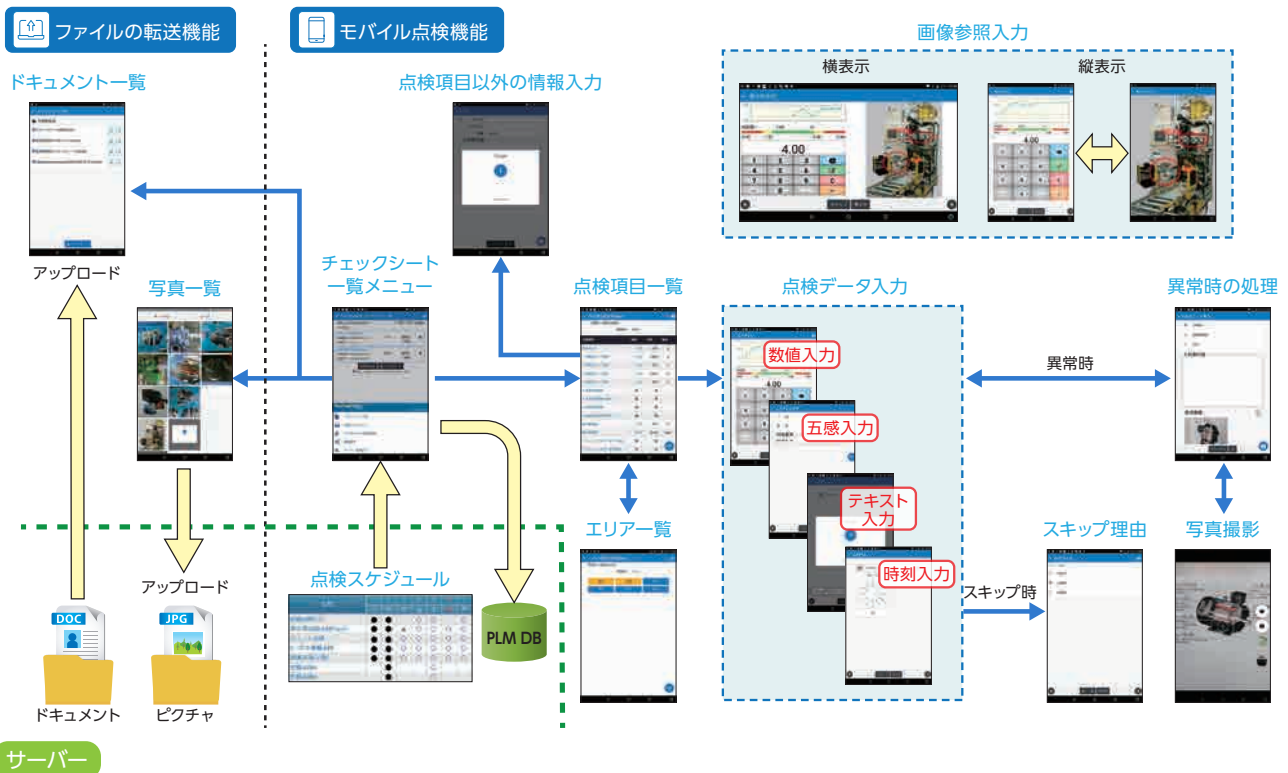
ファイルの転送機能

モバイル点検機能

画像参照入力

横表示

縦表示

4.00

4.00

ドキュメント一覧

点検項目以外の情報入力

アップロード

写真一覧

チェックシート一覧メニュー

点検項目一覧

点検データ入力

異常時の処理

数値入力

4.00

異常時

五感入力

テキスト入力

時刻入力

エリア一覧

スキップ理由

写真撮影

アップロード

点検スケジュール

スキップ時

PLM DB

DOC

JPG

ドキュメント

ピクチャ

サーバー